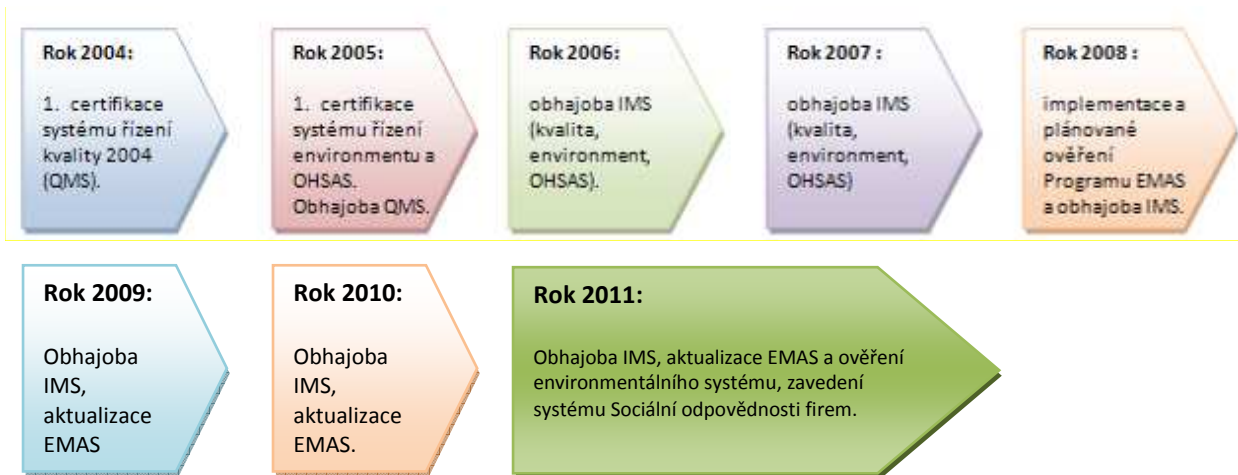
Rok 2004:

1. certifikace systému řízení kvality 2004 (QMS).

Rok 2005:

1. certifikace systému řízení environmentu a OHSAS. Obhajoba QMS.

Rok 2006:

obhajoba IMS (kvalita, environment, OHSAS).

Rok 2007 :

obhajoba IMS (kvalita, environment, OHSAS)

Rok 2008 :

implementace a plánované ověření Programu EMAS a obhajoba IMS.

Rok 2009:

Obhajoba IMS, aktualizace EMAS

Rok 2010:

Obhajoba IMS, aktualizace EMAS.

Rok 2011:

Obhajoba IMS, aktualizace EMAS a ověření environmentálního systému, zavedení systému Sociální odpovědnosti firem.